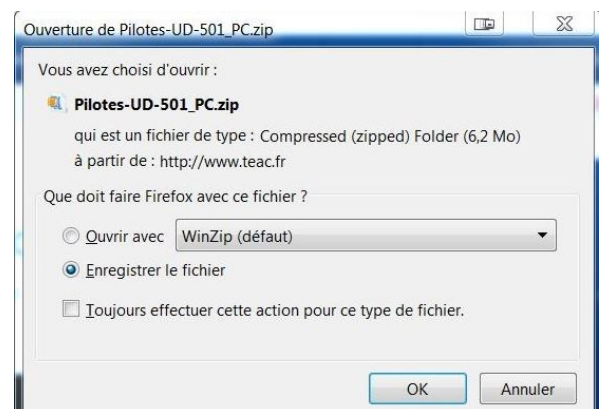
Ouverture de Pilotes-UD-501_PC.zip

Vous avez choisi d'ouvrir :

Pilotes-UD-501_PC.zip

qui est un fichier de type : Compressed (zipped) Folder (6,2 Mo)

à partir de : http://www.teac.fr

Que doit faire Firefox avec ce fichier ?

Ouvrir avec WinZip (défaut)

Enregistrer le fichier

Toujours effectuer cette action pour ce type de fichier.

OK

Annuler